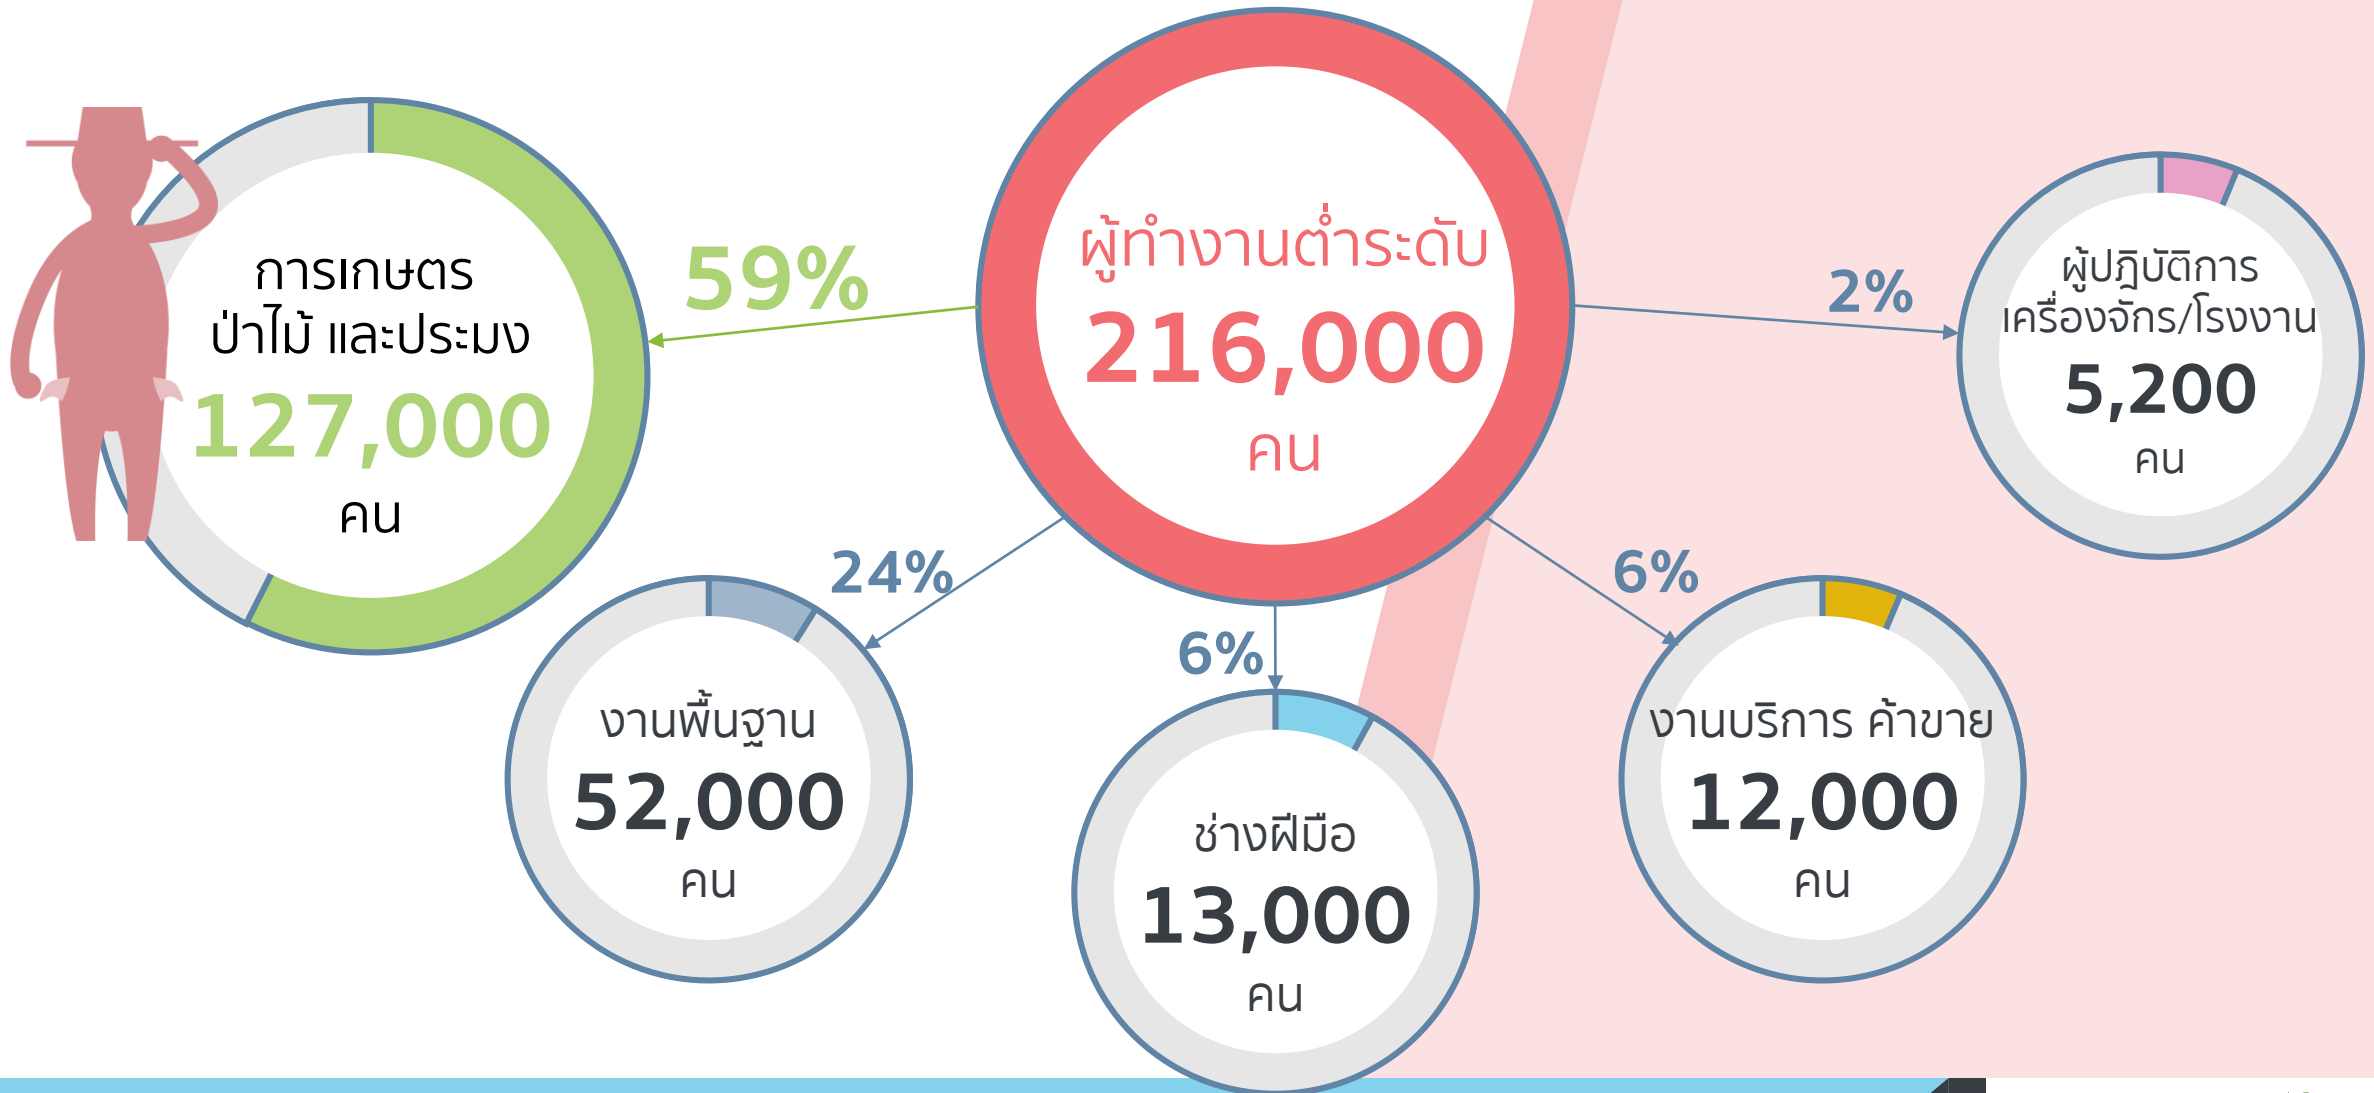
การเกษตร ป่าไม้ และประมง
127,000
คน

59%

ผู้ทำงานต่ำระดับ
216,000
คน

2%

ผู้ปฏิบัติการ เครื่องจักร/โรงงาน
5,200
คน

24%

งานพื้นฐาน
52,000
คน

6%

ช่างฝีมือ
13,000
คน

6%

งานบริการ ค้าขาย
12,000
คน